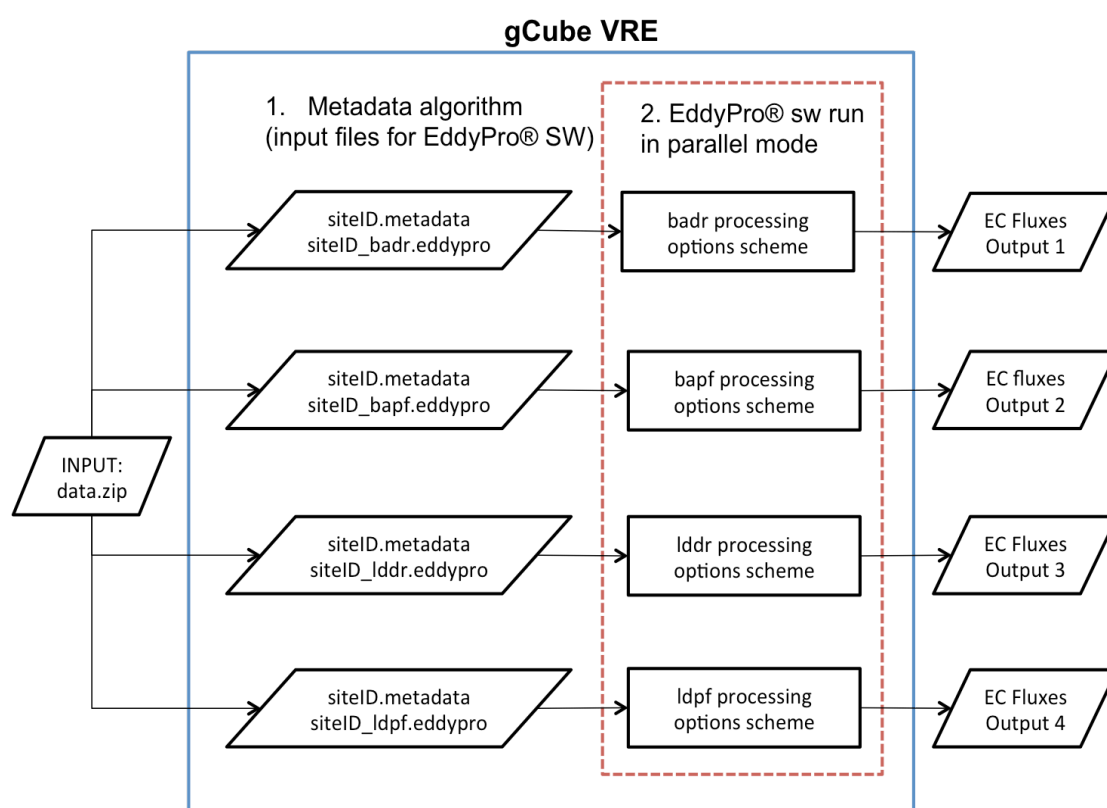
gCube VRE

1. Metadata algorithm (input files for EddyPro® SW)

2. EddyPro® sw run in parallel mode

INPUT: data.zip

siteID.metadata
siteID_badr.eddypro

badr processing options scheme

EC Fluxes Output 1

siteID.metadata
siteID_bapf.eddypro

bapf processing options scheme

EC fluxes Output 2

siteID.metadata
siteID_lddr.eddypro

lddr processing options scheme

EC Fluxes Output 3

siteID.metadata
siteID_ldpf.eddypro

ldpf processing options scheme

EC Fluxes Output 4